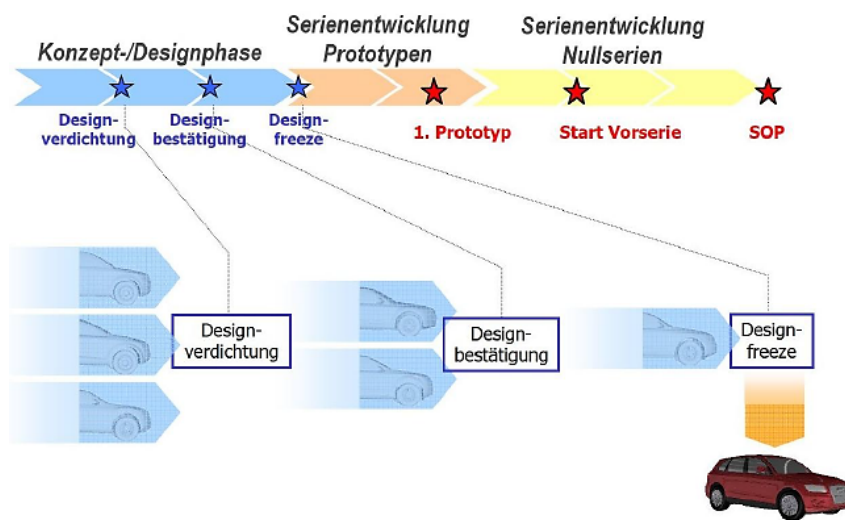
Konzept-/Designphase

Serienentwicklung Prototypen

Serienentwicklung Nullserien

Designverdichtung

Designbestätigung

Designfreeze

1. Prototyp

Start Vorserie

SOP

Designverdichtung

Designbestätigung

Designfreeze